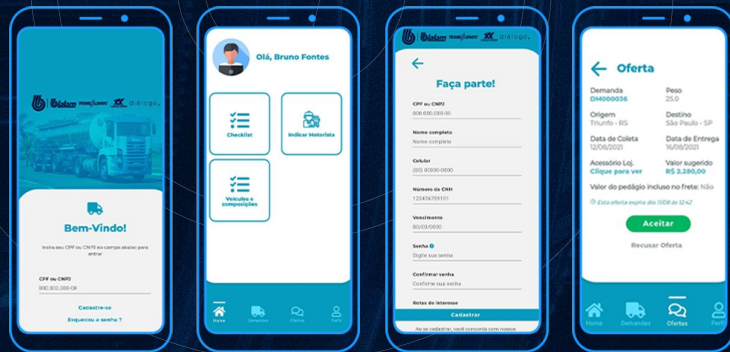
Bem-Vindo!

Insira seu CPF ou CNPJ no campo abaixo para entrar

CPF ou CNPJ
000.000.000-00

Cadastre-se

Esqueceu a senha ?

Olá, Bruno Fontes

Checklist

Indicar Motorista

Veículos e composições

Home
Demandas
Ofertas
Perfil

Faça parte!

CPF ou CNPJ
000.000.000-00

Nome completo
Nome completo

Celular
(00) 00000-0000

Número da CNH
12345678901

Vencimento
00/00/0000

Senha
Digite sua senha

Confirmar senha
Confirme sua senha

Rotas de interesse

Cadastrar

Ao se cadastrar, você concorda com nossos

Oferta

Demanda
DM000036

Peso
25.0

Origem
Triunfo - RS

Destino
São Paulo - SP

Data de Coleta
12/06/2021

Data de Entrega
16/06/2021

Acessório Loj.
Clique para ver

Valor sugerido
R$ 2.280,00

Valor do pedágio incluso no frete: Não

Esta oferta expira dia 11/06 às 12:42

Aceitar

Recusar Oferta

Home
Demandas
Ofertas
Perfil